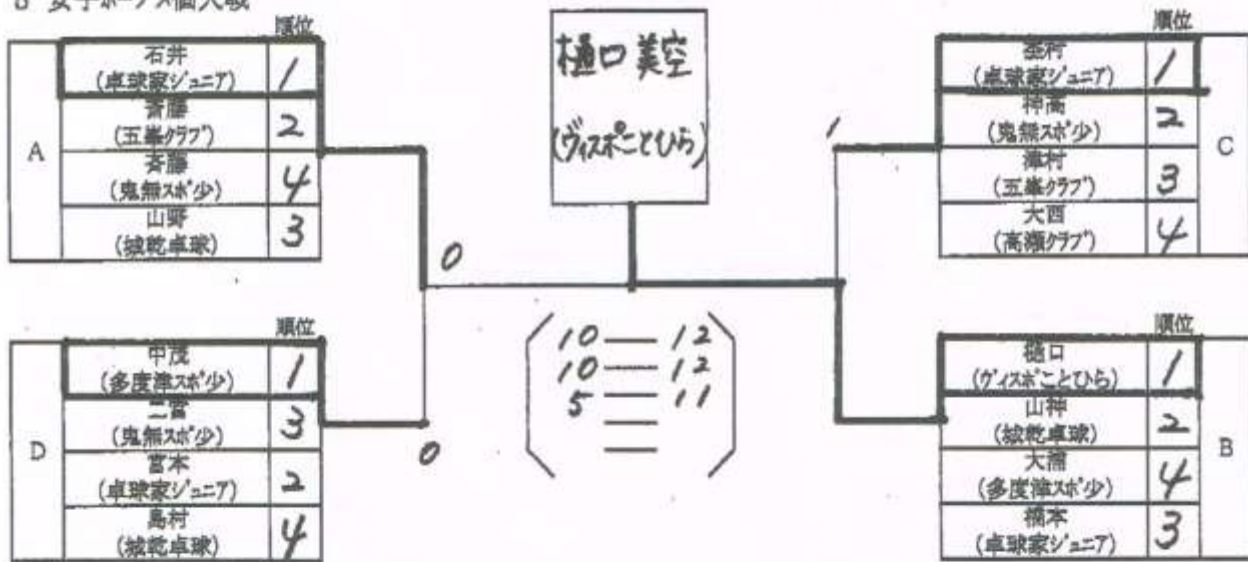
8 女子ホープス個人戦

| | | 順位 |
|---|---|---|
| A | 石井 (卓球家ジュニア) | 1 |
| | 斉藤 (五峯クラブ) | 2 |
| | 斉藤 (鬼無スポ少) | 4 |
| | 山野 (城乾卓球) | 3 |

| | | 順位 |
|---|---|---|
| D | 中茂 (多度津スポ少) | 1 |
| | 二宮 (鬼無スポ少) | 3 |
| | 宮本 (卓球家ジュニア) | 2 |
| | 島村 (城乾卓球) | 4 |

0

0

樋口 美空 (ヴィスポことひら)

10 — 12
10 — 12
5 — 11

1

| 順位 | | |
|---|---|---|
| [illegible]村 (卓球家ジュニア) | 1 | C |
| 神高 (鬼無スポ少) | 2 | |
| 瀧村 (五峯クラブ) | 3 | |
| 大西 (高瀬クラブ) | 4 | |

| 順位 | | |
|---|---|---|
| 樋口 (ヴィスポことひら) | 1 | B |
| 山神 (城乾卓球) | 2 | |
| 大溜 (多度津スポ少) | 4 | |
| 橋本 (卓球家ジュニア) | 3 | |